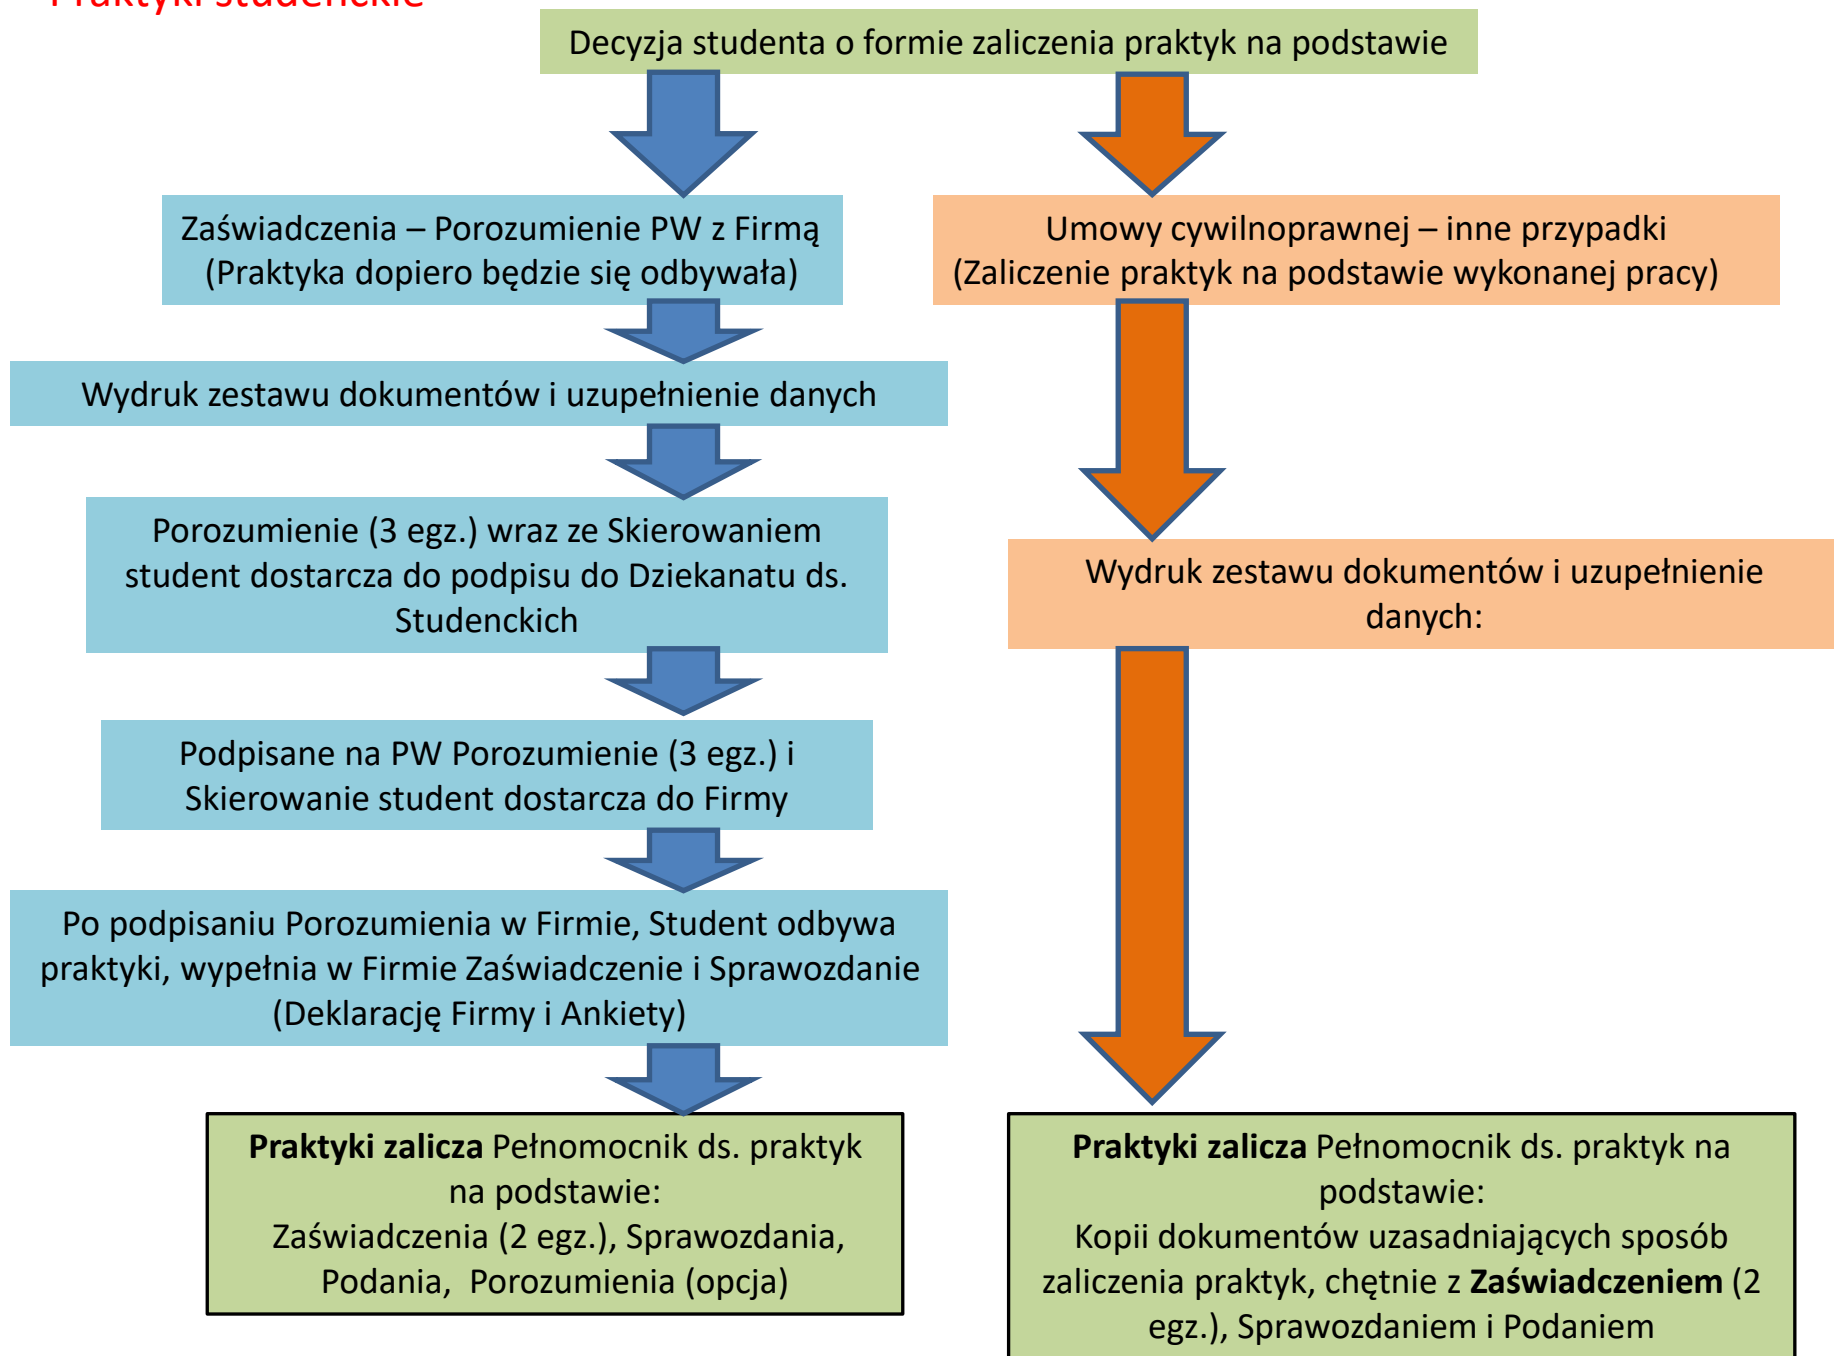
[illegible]

Decyzja studenta o formie zaliczenia praktyk na podstawie

Zaświadczenia – Porozumienie PW z Firmą (Praktyka dopiero będzie się odbywała)

Umowy cywilnoprawnej – inne przypadki (Zaliczenie praktyk na podstawie wykonanej pracy)

Wydruk zestawu dokumentów i uzupełnienie danych

Porozumienie (3 egz.) wraz ze Skierowaniem student dostarcza do podpisu do Dziekanatu ds. Studenckich

Wydruk zestawu dokumentów i uzupełnienie danych:

Podpisane na PW Porozumienie (3 egz.) i Skierowanie student dostarcza do Firmy

Po podpisaniu Porozumienia w Firmie, Student odbywa praktyki, wypełnia w Firmie Zaświadczenie i Sprawozdanie (Deklarację Firmy i Ankiety)

**Praktyki zalicza** Pełnomocnik ds. praktyk na podstawie:
Zaświadczenia (2 egz.), Sprawozdania, Podania, Porozumienia (opcja)

**Praktyki zalicza** Pełnomocnik ds. praktyk na podstawie:
Kopii dokumentów uzasadniających sposób zaliczenia praktyk, chętnie z **Zaświadczeniem** (2 egz.), Sprawozdaniem i Podaniem